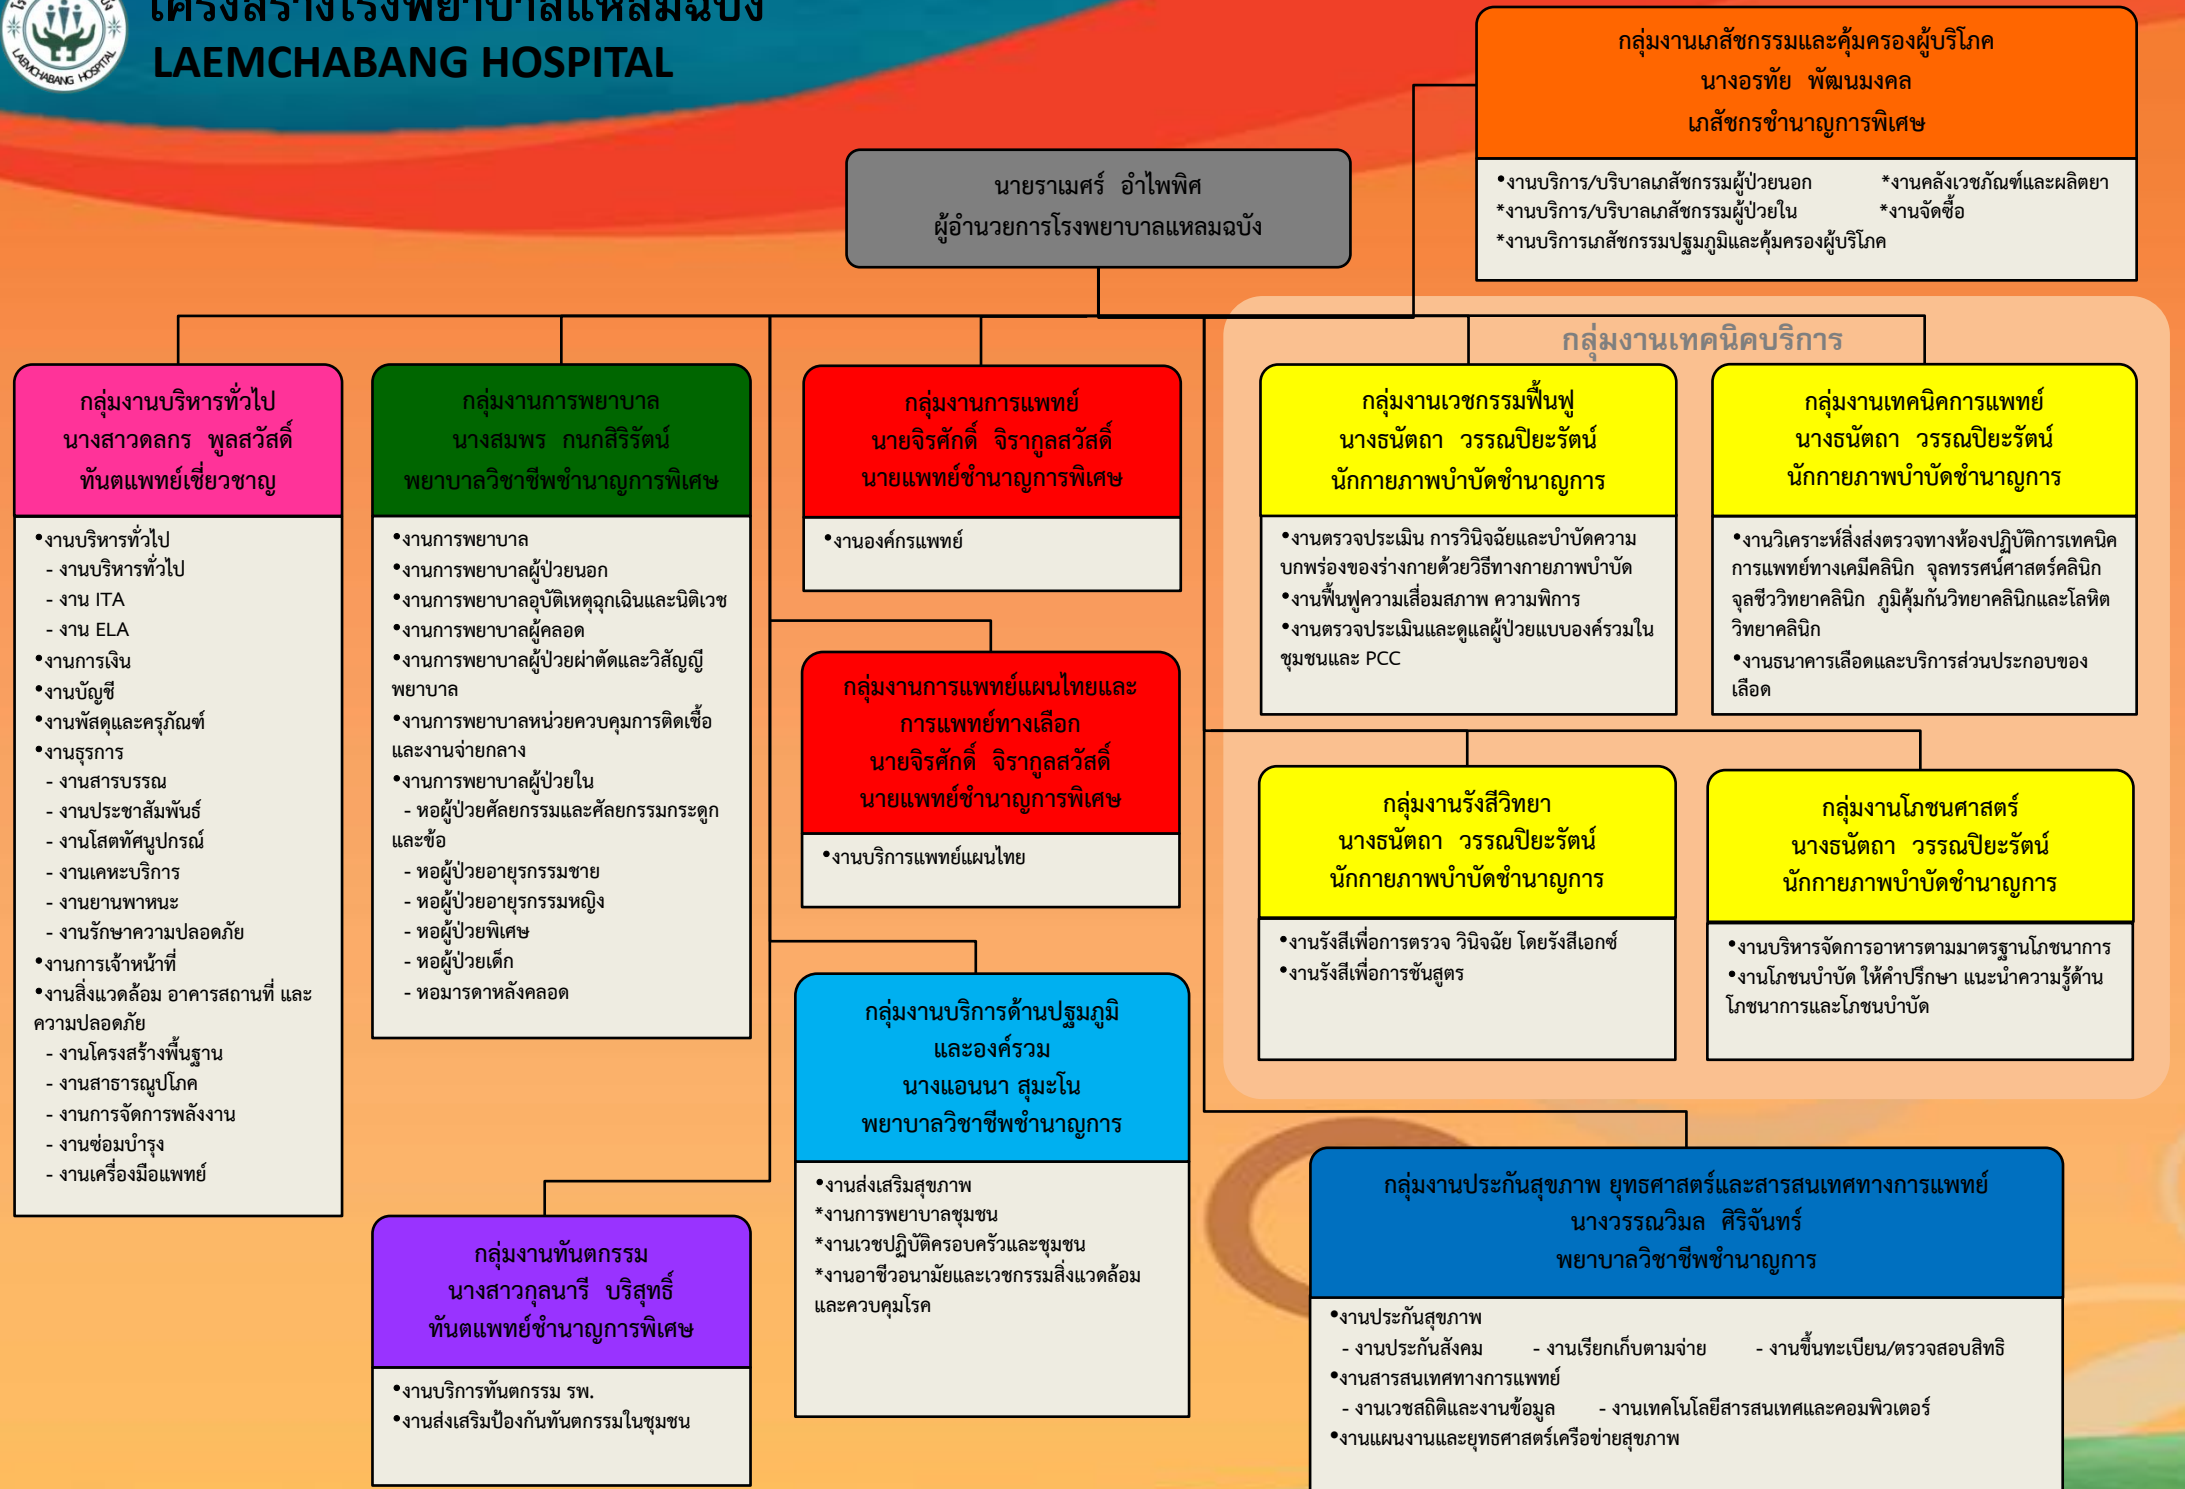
โครงสร้างโรงพยาบาลแหลมฉบัง
LAEMCHABANG HOSPITAL

LAEMCHABANG HOSPITAL

กลุ่มงานเภสัชกรรมและคุ้มครองผู้บริโภค
นางอรทัย พัฒนมงคล
เภสัชกรชำนาญการพิเศษ

•งานบริการ/บริบาลเภสัชกรรมผู้ป่วยนอก
*งานบริการ/บริบาลเภสัชกรรมผู้ป่วยใน
*งานบริการเภสัชกรรมปฐมภูมิและคุ้มครองผู้บริโภค
*งานคลังเวชภัณฑ์และผลิตยา
*งานจัดซื้อ

นายราเมศร์ อำไพพิศ
ผู้อำนวยการโรงพยาบาลแหลมฉบัง

กลุ่มงานเทคนิคบริการ

กลุ่มงานบริหารทั่วไป
นางสาวดลกร พูลสวัสดิ์
ทันตแพทย์เชี่ยวชาญ

•งานบริหารทั่วไป
- งานบริหารทั่วไป
- งาน ITA
- งาน ELA
•งานการเงิน
•งานบัญชี
•งานพัสดุและครุภัณฑ์
•งานธุรการ
- งานสารบรรณ
- งานประชาสัมพันธ์
- งานโสตทัศนูปกรณ์
- งานเคหะบริการ
- งานยานพาหนะ
- งานรักษาความปลอดภัย
•งานการเจ้าหน้าที่
•งานสิ่งแวดล้อม อาคารสถานที่ และความปลอดภัย
- งานโครงสร้างพื้นฐาน
- งานสาธารณูปโภค
- งานการจัดการพลังงาน
- งานซ่อมบำรุง
- งานเครื่องมือแพทย์

กลุ่มงานการพยาบาล
นางสมพร กนกสิริรัตน์
พยาบาลวิชาชีพชำนาญการพิเศษ

•งานการพยาบาล
•งานการพยาบาลผู้ป่วยนอก
•งานการพยาบาลอุบัติเหตุฉุกเฉินและนิติเวช
•งานการพยาบาลผู้คลอด
•งานการพยาบาลผู้ป่วยผ่าตัดและวิสัญญีพยาบาล
•งานการพยาบาลหน่วยควบคุมการติดเชื้อและงานจ่ายกลาง
•งานการพยาบาลผู้ป่วยใน
- หอผู้ป่วยศัลยกรรมและศัลยกรรมกระดูกและข้อ
- หอผู้ป่วยอายุรกรรมชาย
- หอผู้ป่วยอายุรกรรมหญิง
- หอผู้ป่วยพิเศษ
- หอผู้ป่วยเด็ก
- หอมารดาหลังคลอด

กลุ่มงานการแพทย์
นายจิรศักดิ์ จิรากูลสวัสดิ์
นายแพทย์ชำนาญการพิเศษ

•งานองค์กรแพทย์

กลุ่มงานการแพทย์แผนไทยและการแพทย์ทางเลือก
นายจิรศักดิ์ จิรากูลสวัสดิ์
นายแพทย์ชำนาญการพิเศษ

•งานบริการแพทย์แผนไทย

กลุ่มงานเวชกรรมฟื้นฟู
นางธนัตดา วรรณปิยะรัตน์
นักกายภาพบำบัดชำนาญการ

•งานตรวจประเมิน การวินิจฉัยและบำบัดความบกพร่องของร่างกายด้วยวิธีทางกายภาพบำบัด
•งานฟื้นฟูความเสื่อมสภาพ ความพิการ
•งานตรวจประเมินและดูแลผู้ป่วยแบบองค์รวมในชุมชนและ PCC

กลุ่มงานเทคนิคการแพทย์
นางธนัตดา วรรณปิยะรัตน์
นักกายภาพบำบัดชำนาญการ

•งานวิเคราะห์สิ่งส่งตรวจทางห้องปฏิบัติการเทคนิคการแพทย์ทางเคมีคลินิก จุลทรรศน์ศาสตร์คลินิก จุลชีววิทยาคลินิก ภูมิคุ้มกันวิทยาคลินิกและโลหิตวิทยาคลินิก
•งานธนาคารเลือดและบริการส่วนประกอบของเลือด

กลุ่มงานรังสีวิทยา
นางธนัตดา วรรณปิยะรัตน์
นักกายภาพบำบัดชำนาญการ

•งานรังสีเพื่อการตรวจ วินิจฉัย โดยรังสีเอกซ์
•งานรังสีเพื่อการชันสูตร

กลุ่มงานโภชนศาสตร์
นางธนัตดา วรรณปิยะรัตน์
นักกายภาพบำบัดชำนาญการ

•งานบริหารจัดการอาหารตามมาตรฐานโภชนาการ
•งานโภชนบำบัด ให้คำปรึกษา แนะนำความรู้ด้านโภชนาการและโภชนบำบัด

กลุ่มงานบริการด้านปฐมภูมิและองค์รวม
นางแอนนา สุมะโน
พยาบาลวิชาชีพชำนาญการ

•งานส่งเสริมสุขภาพ
*งานการพยาบาลชุมชน
*งานเวชปฏิบัติครอบครัวและชุมชน
*งานอาชีวอนามัยและเวชกรรมสิ่งแวดล้อมและควบคุมโรค

กลุ่มงานทันตกรรม
นางสาวกุลนารี บริสุทธิ์
ทันตแพทย์ชำนาญการพิเศษ

•งานบริการทันตกรรม รพ.
•งานส่งเสริมป้องกันทันตกรรมในชุมชน

กลุ่มงานประกันสุขภาพ ยุทธศาสตร์และสารสนเทศทางการแพทย์
นางวรรณวิมล ศิริจันทร์
พยาบาลวิชาชีพชำนาญการ

•งานประกันสุขภาพ
- งานประกันสังคม - งานเรียกเก็บตามจ่าย - งานขึ้นทะเบียน/ตรวจสอบสิทธิ
•งานสารสนเทศทางการแพทย์
- งานเวชสถิติและงานข้อมูล - งานเทคโนโลยีสารสนเทศและคอมพิวเตอร์
•งานแผนงานและยุทธศาสตร์เครือข่ายสุขภาพ